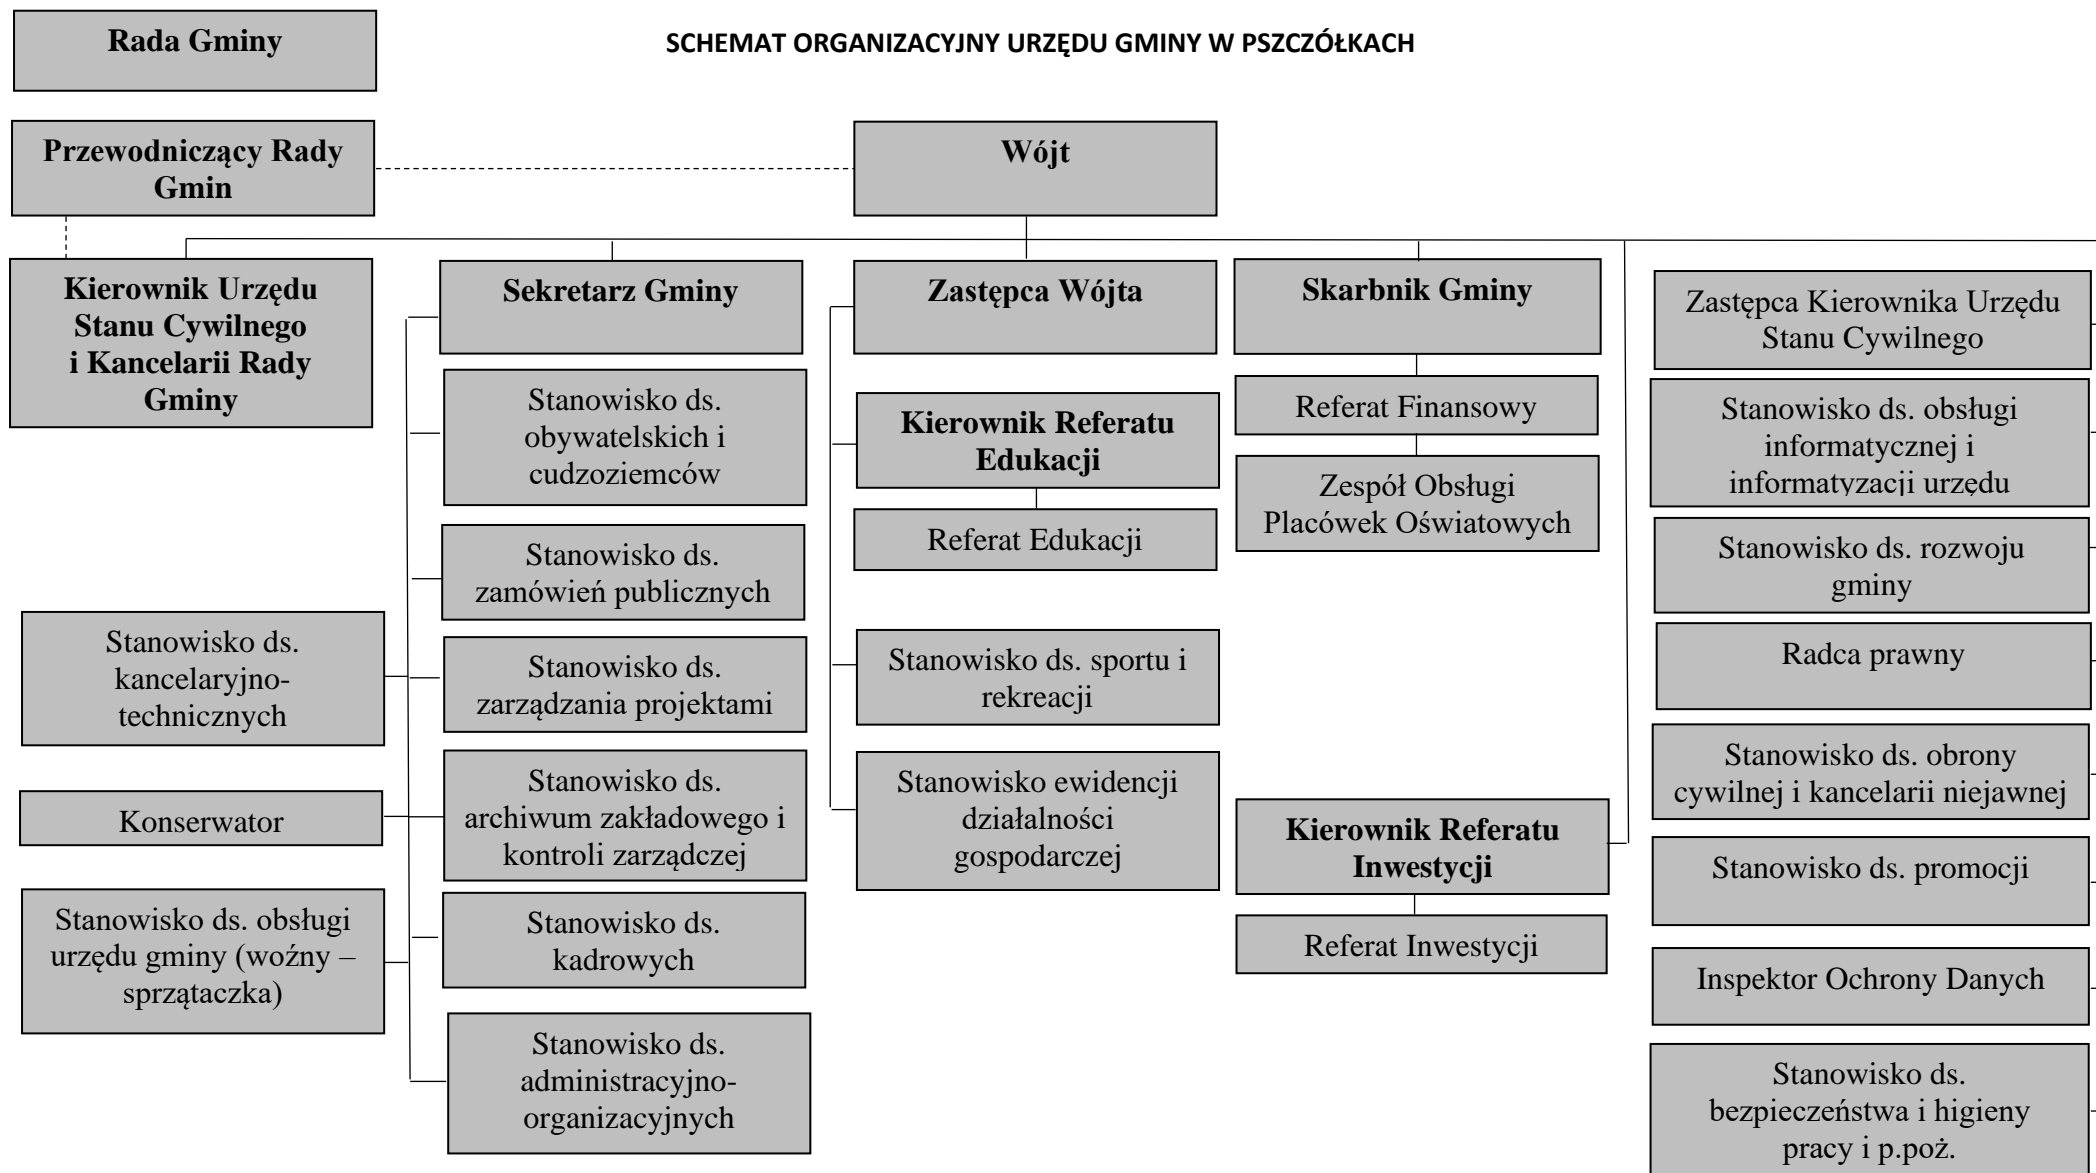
Rada Gminy

SCHEMAT ORGANIZACYJNY URZĘDU GMINY W PSZCZÓŁKACH

Przewodniczący Rady Gmin

Wójt

Kierownik Urzędu Stanu Cywilnego i Kancelarii Rady Gminy

Sekretarz Gminy

Zastępca Wójta

Skarbnik Gminy

Zastępca Kierownika Urzędu Stanu Cywilnego

Stanowisko ds. obywatelskich i cudzoziemców

Kierownik Referatu Edukacji

Referat Finansowy

Stanowisko ds. obsługi informatycznej i informatyzacji urzędu

Zespół Obsługi Placówek Oświatowych

Referat Edukacji

Stanowisko ds. zamówień publicznych

Stanowisko ds. rozwoju gminy

Stanowisko ds. kancelaryjno-technicznych

Stanowisko ds. zarządzania projektami

Stanowisko ds. sportu i rekreacji

Radca prawny

Konserwator

Stanowisko ds. archiwum zakładowego i kontroli zarządczej

Stanowisko ewidencji działalności gospodarczej

Kierownik Referatu Inwestycji

Stanowisko ds. obrony cywilnej i kancelarii niejawnej

Stanowisko ds. promocji

Stanowisko ds. obsługi urzędu gminy (woźny – sprzątaczka)

Stanowisko ds. kadrowych

Referat Inwestycji

Inspektor Ochrony Danych

Stanowisko ds. administracyjno-organizacyjnych

Stanowisko ds. bezpieczeństwa i higieny pracy i p.poż.